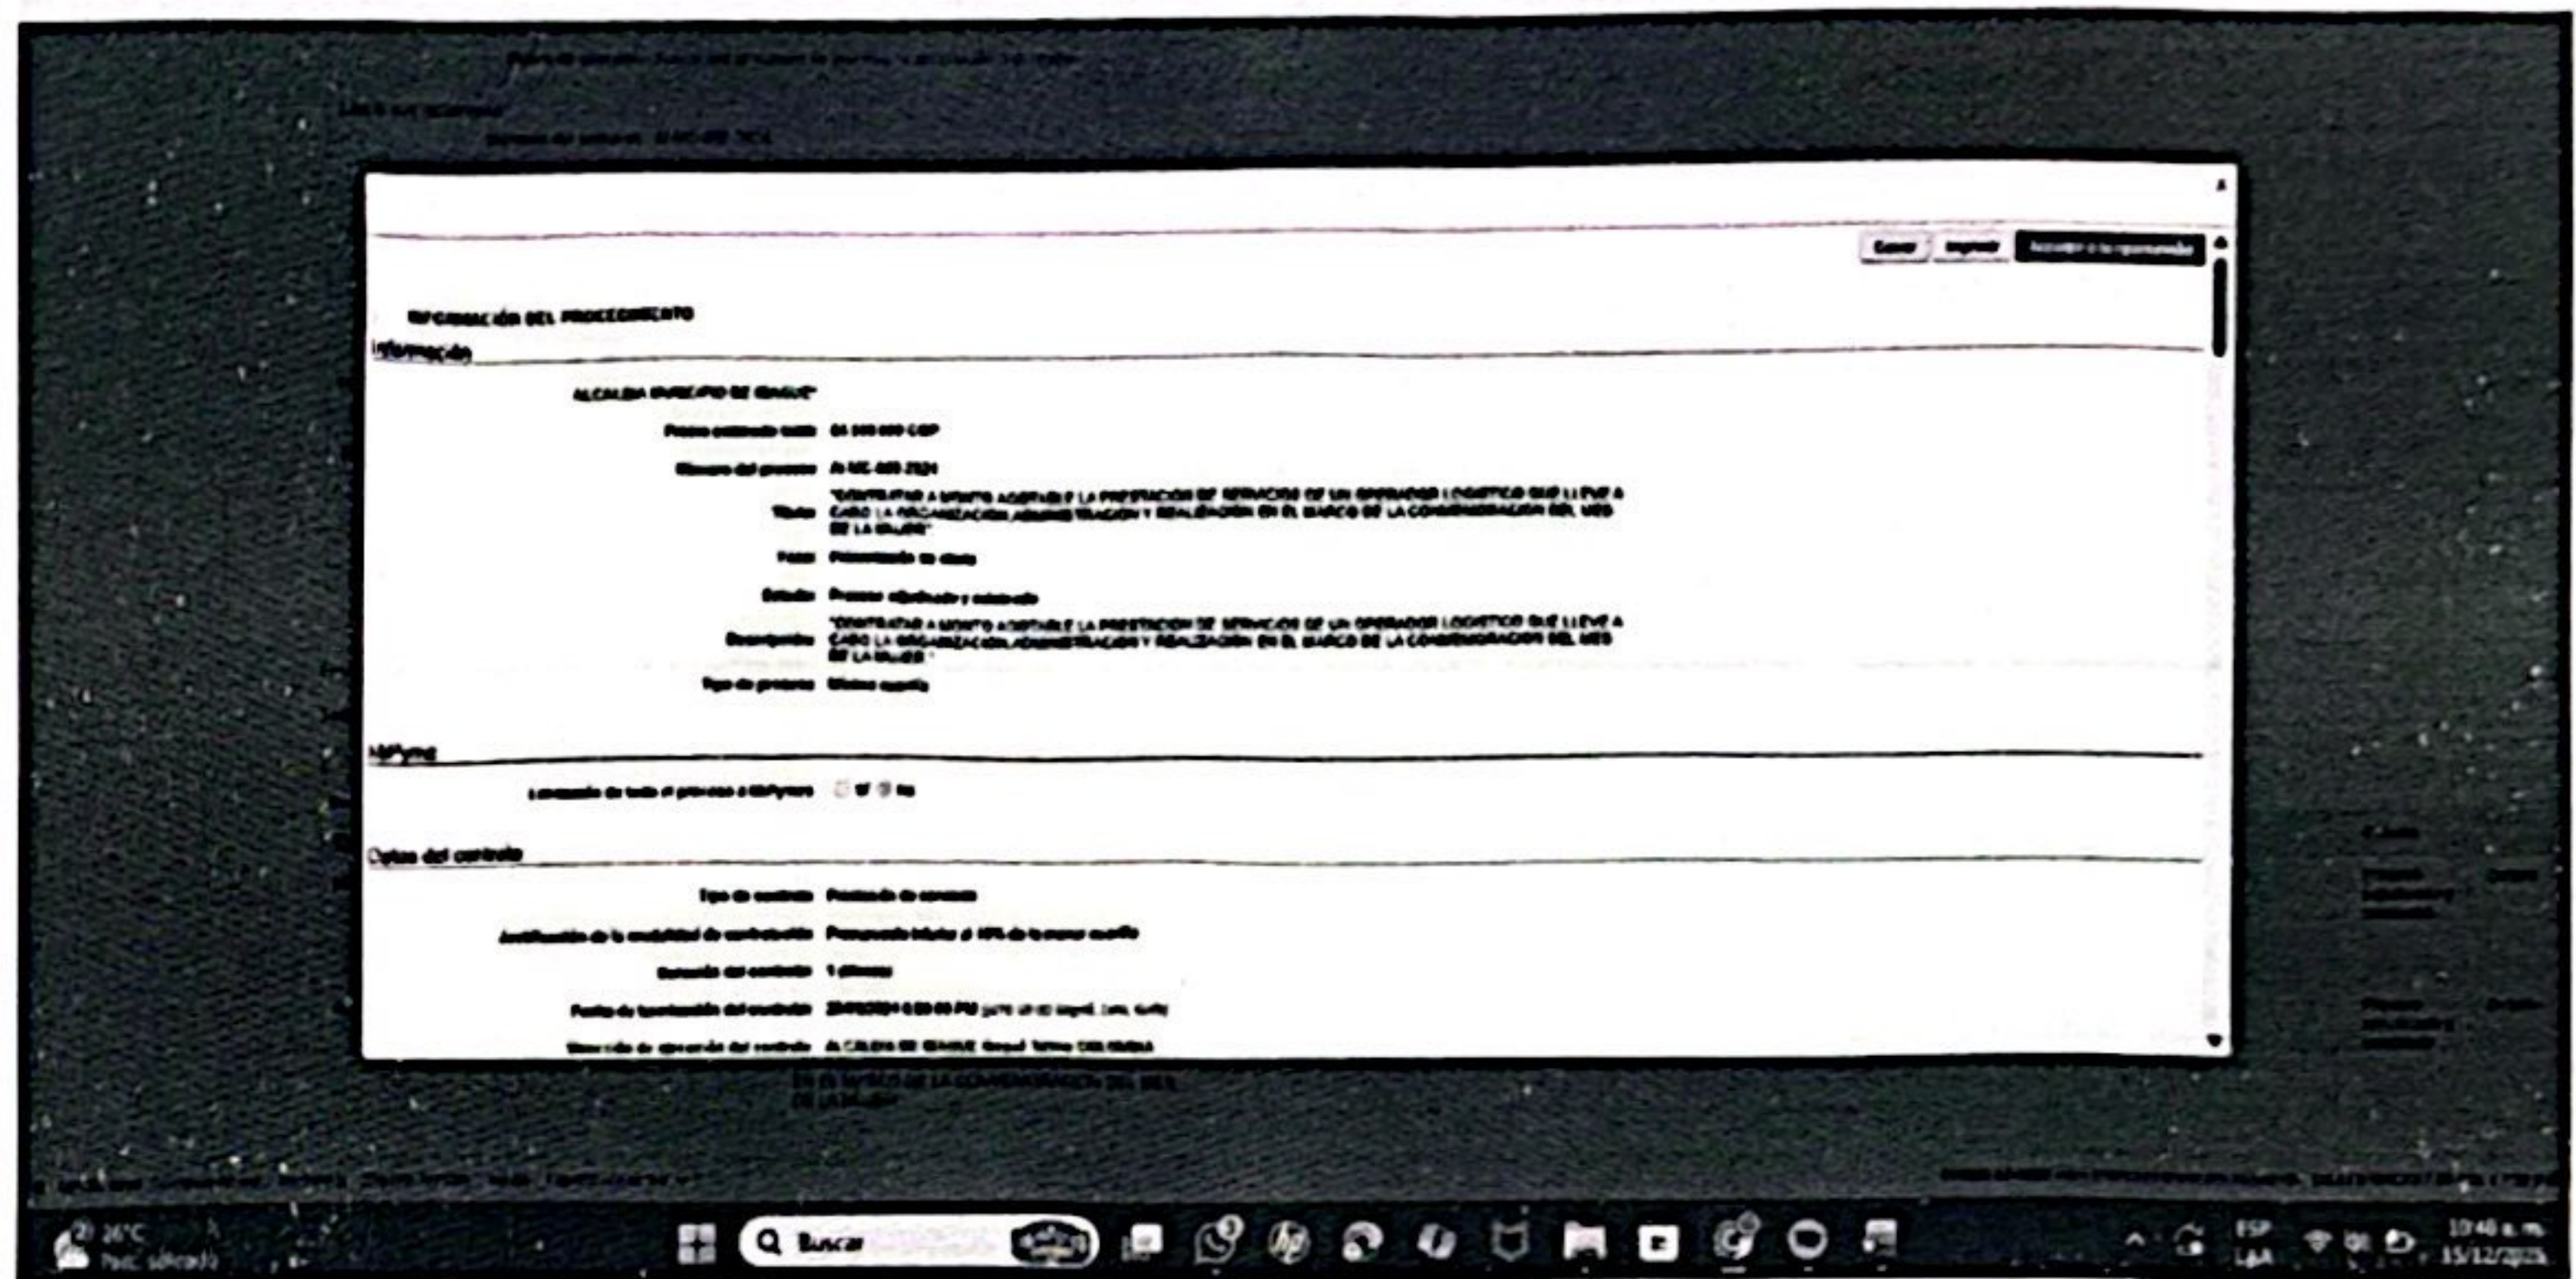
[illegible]

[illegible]

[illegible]

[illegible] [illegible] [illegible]

INFORMACIÓN DEL PROCEDIMIENTO

Información

ALCALDIA MUNICIPIO DE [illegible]

Precio estimado total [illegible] COP

Número del proceso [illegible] 2024

Título "CONTRATAR A MONTO AGOTABLE LA PRESTACION DE SERVICIOS DE UN OPERADOR LOGISTICO QUE LLEVE A CABO LA ORGANIZACION,ADMINISTRACION Y REALIZACION EN EL MARCO DE LA CONMEMORACION DEL MES DE LA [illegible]"

Fase Presentación de oferta

Estado Proceso adjudicado y celebrado

Descripción "CONTRATAR A MONTO AGOTABLE LA PRESTACION DE SERVICIOS DE UN OPERADOR LOGISTICO QUE LLEVE A CABO LA ORGANIZACION,ADMINISTRACION Y REALIZACION EN EL MARCO DE LA CONMEMORACION DEL MES DE LA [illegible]"

Tipo de proceso Mínima cuantía

MiPyme

Limitación de todo el proceso a MiPymes Sí No

Datos del contrato

Tipo de contrato Prestación de servicios

Justificación de la modalidad de contratación Presupuesto inferior al 10% de la menor cuantía

Duración del contrato 1 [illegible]

Fecha de terminación del contrato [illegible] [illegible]

Dirección de ejecución del contrato ALCALDIA DE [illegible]

EN EL MARCO DE LA CONMEMORACION DEL MES DE LA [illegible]

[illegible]

26°C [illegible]

Buscar

ESP LAA

10:40 a. m. 15/12/2025